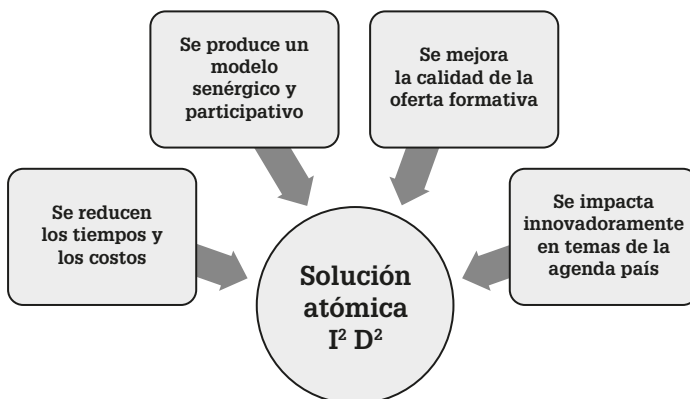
Se reducen los tiempos y los costos

Se produce un modelo senérgico y participativo

Se mejora la calidad de la oferta formativa

Se impacta innovadoramente en temas de la agenda país

Solución atómica $I^2$ $D^2$